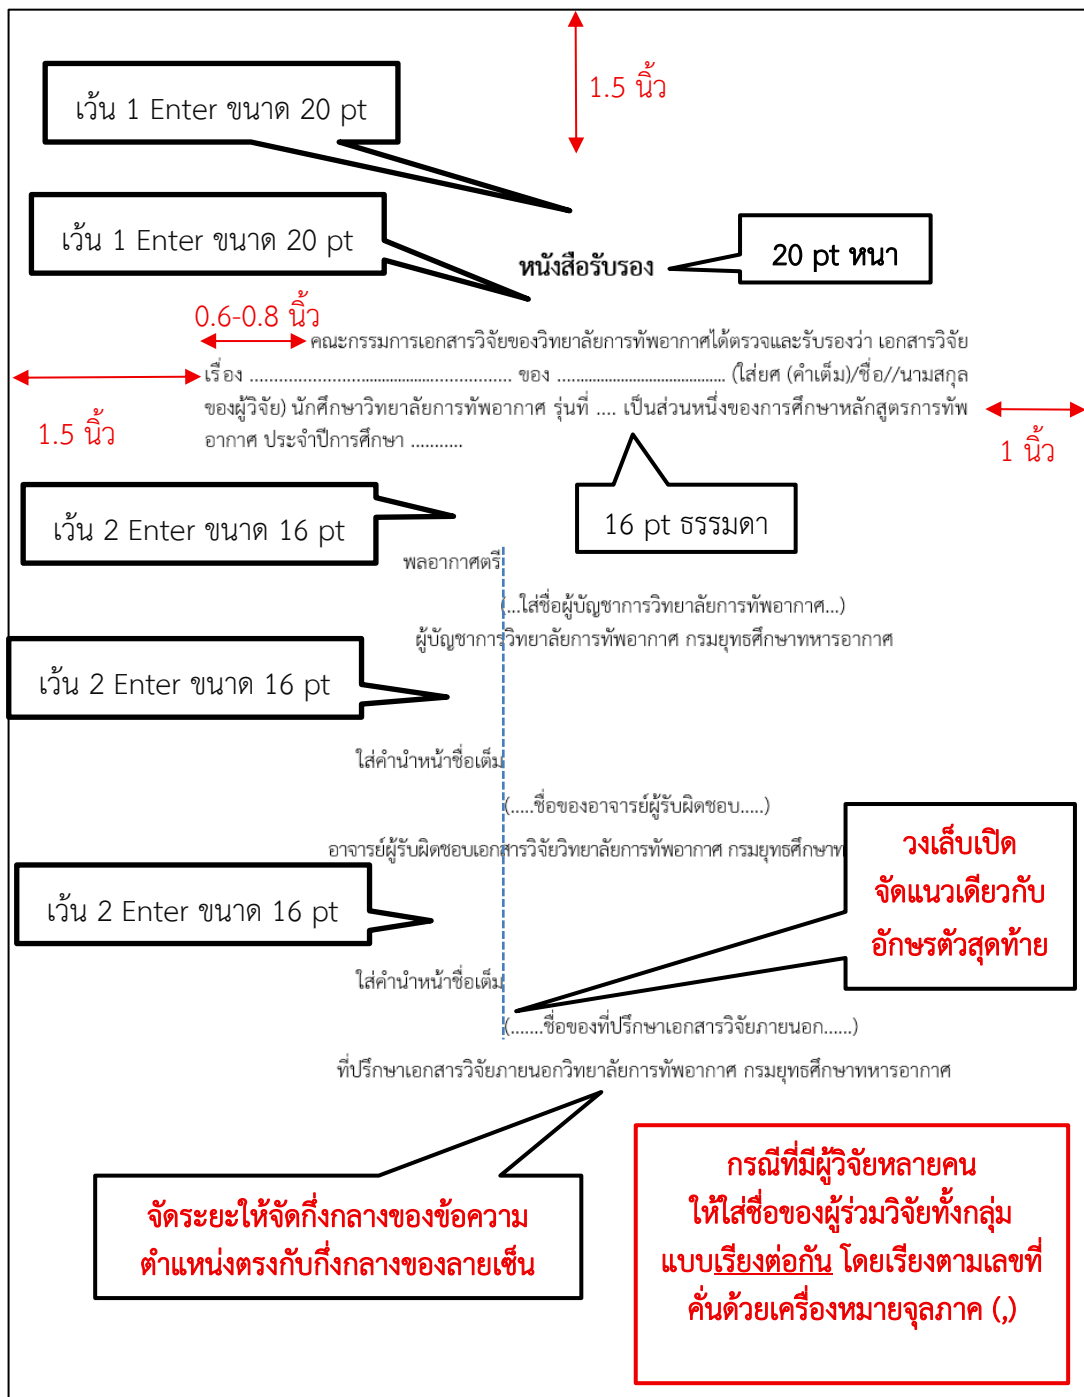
1.5 นิ้ว

เว้น 1 Enter ขนาด 20 pt

เว้น 1 Enter ขนาด 20 pt

หนังสือรับรอง

20 pt หนา

0.6-0.8 นิ้ว

คณะกรรมการเอกสารวิจัยของวิทยาลัยการทัพอากาศได้ตรวจและรับรองว่า เอกสารวิจัย เรื่อง ............................................................ ของ .......................................... (ใส่ยศ (คำเต็ม)/ชื่อ//นามสกุล ของผู้วิจัย) นักศึกษาวิทยาลัยการทัพอากาศ รุ่นที่ .... เป็นส่วนหนึ่งของการศึกษาหลักสูตรการทัพอากาศ ประจำปีการศึกษา ..........

1.5 นิ้ว

1 นิ้ว

เว้น 2 Enter ขนาด 16 pt

16 pt ธรรมดา

พลอากาศตรี

(...ใส่ชื่อผู้บัญชาการวิทยาลัยการทัพอากาศ...)

ผู้บัญชาการวิทยาลัยการทัพอากาศ กรมยุทธศึกษาทหารอากาศ

เว้น 2 Enter ขนาด 16 pt

ใส่คำนำหน้าชื่อเต็ม

(.....ชื่อของอาจารย์ผู้รับผิดชอบ.....)

อาจารย์ผู้รับผิดชอบเอกสารวิจัยวิทยาลัยการทัพอากาศ กรมยุทธศึกษาท

วงเล็บเปิด จัดแนวเดียวกับ อักษรตัวสุดท้าย

เว้น 2 Enter ขนาด 16 pt

ใส่คำนำหน้าชื่อเต็ม

(.......ชื่อของที่ปรึกษาเอกสารวิจัยภายนอก......)

ที่ปรึกษาเอกสารวิจัยภายนอกวิทยาลัยการทัพอากาศ กรมยุทธศึกษาทหารอากาศ

จัดระยะให้จัดกึ่งกลางของข้อความ ตำแหน่งตรงกับกึ่งกลางของลายเซ็น

กรณีที่มีผู้วิจัยหลายคน ให้ใส่ชื่อของผู้ร่วมวิจัยทั้งกลุ่ม แบบเรียงต่อกัน โดยเรียงตามเลขที่ คั่นด้วยเครื่องหมายจุลภาค (,)